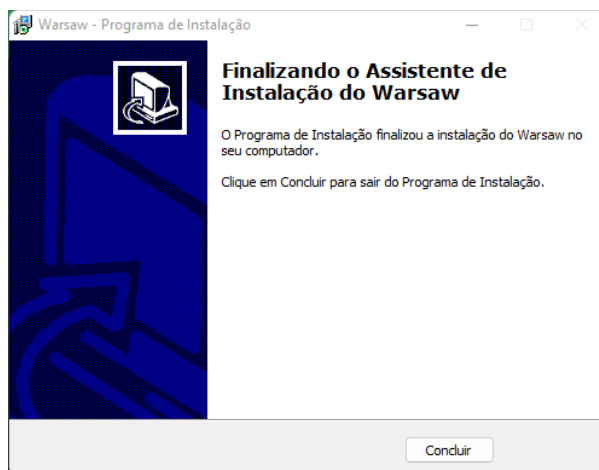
Warsaw - Programa de Instalação

Finalizando o Assistente de Instalação do Warsaw

O Programa de Instalação finalizou a instalação do Warsaw no seu computador.

Clique em Concluir para sair do Programa de Instalação.

Concluir